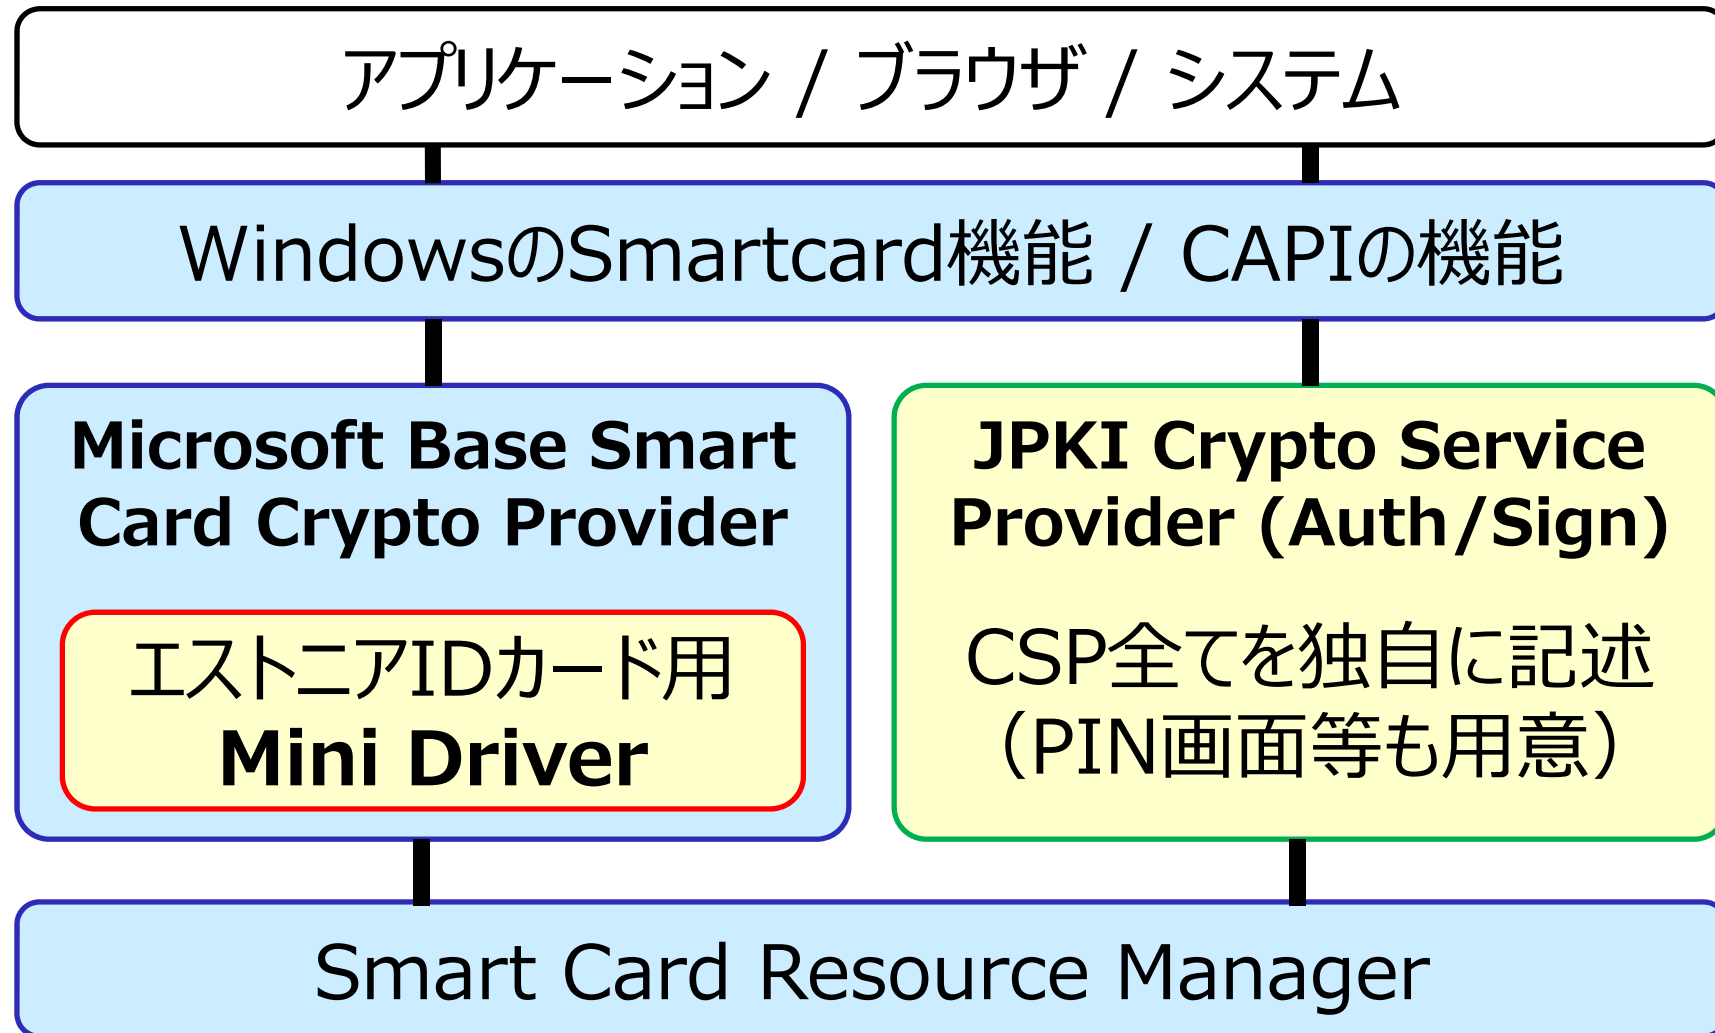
アプリケーション / ブラウザ / システム

WindowsのSmartcard機能 / CAPIの機能

Microsoft Base Smart Card Crypto Provider

エストニアIDカード用
Mini Driver

JPKI Crypto Service Provider (Auth/Sign)

CSP全てを独自に記述
（PIN画面等も用意）

Smart Card Resource Manager